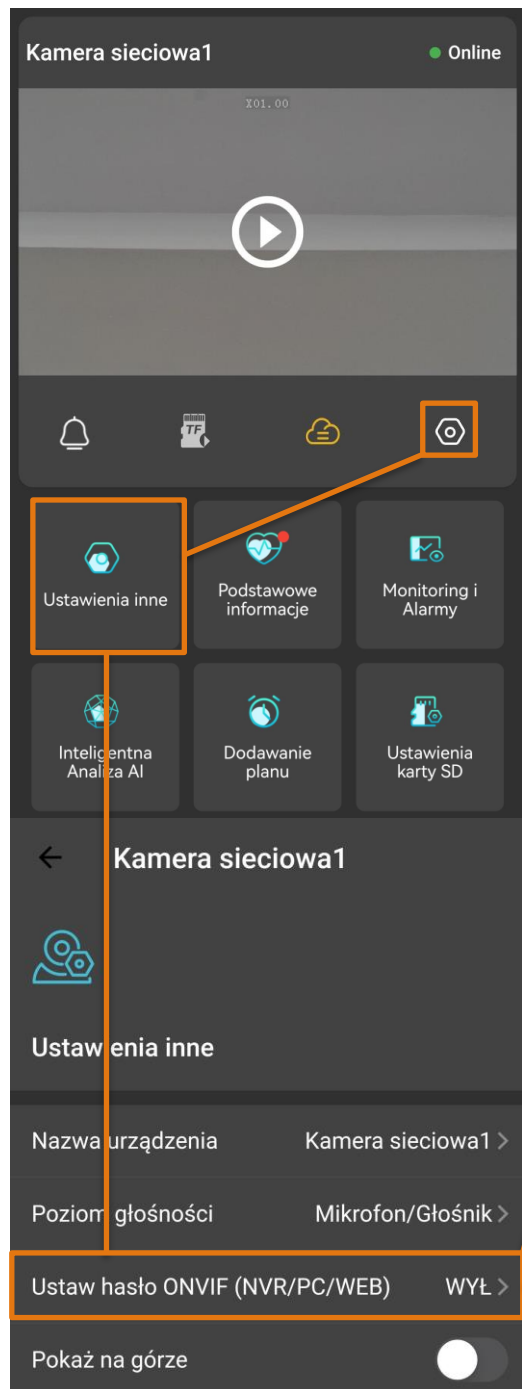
Kamera sieciowa1
Online
X01.00

TF

Ustawienia inne
Podstawowe informacje
Monitoring i Alarmy
Inteligentna Analiza AI
Dodawanie planu
Ustawienia karty SD

Kamera sieciowa1

Ustawienia inne

Nazwa urządzenia
Kamera sieciowa1

Poziom głośności
Mikrofon/Głośnik

Ustaw hasło ONVIF (NVR/PC/WEB)
WYŁ

Pokaż na górze